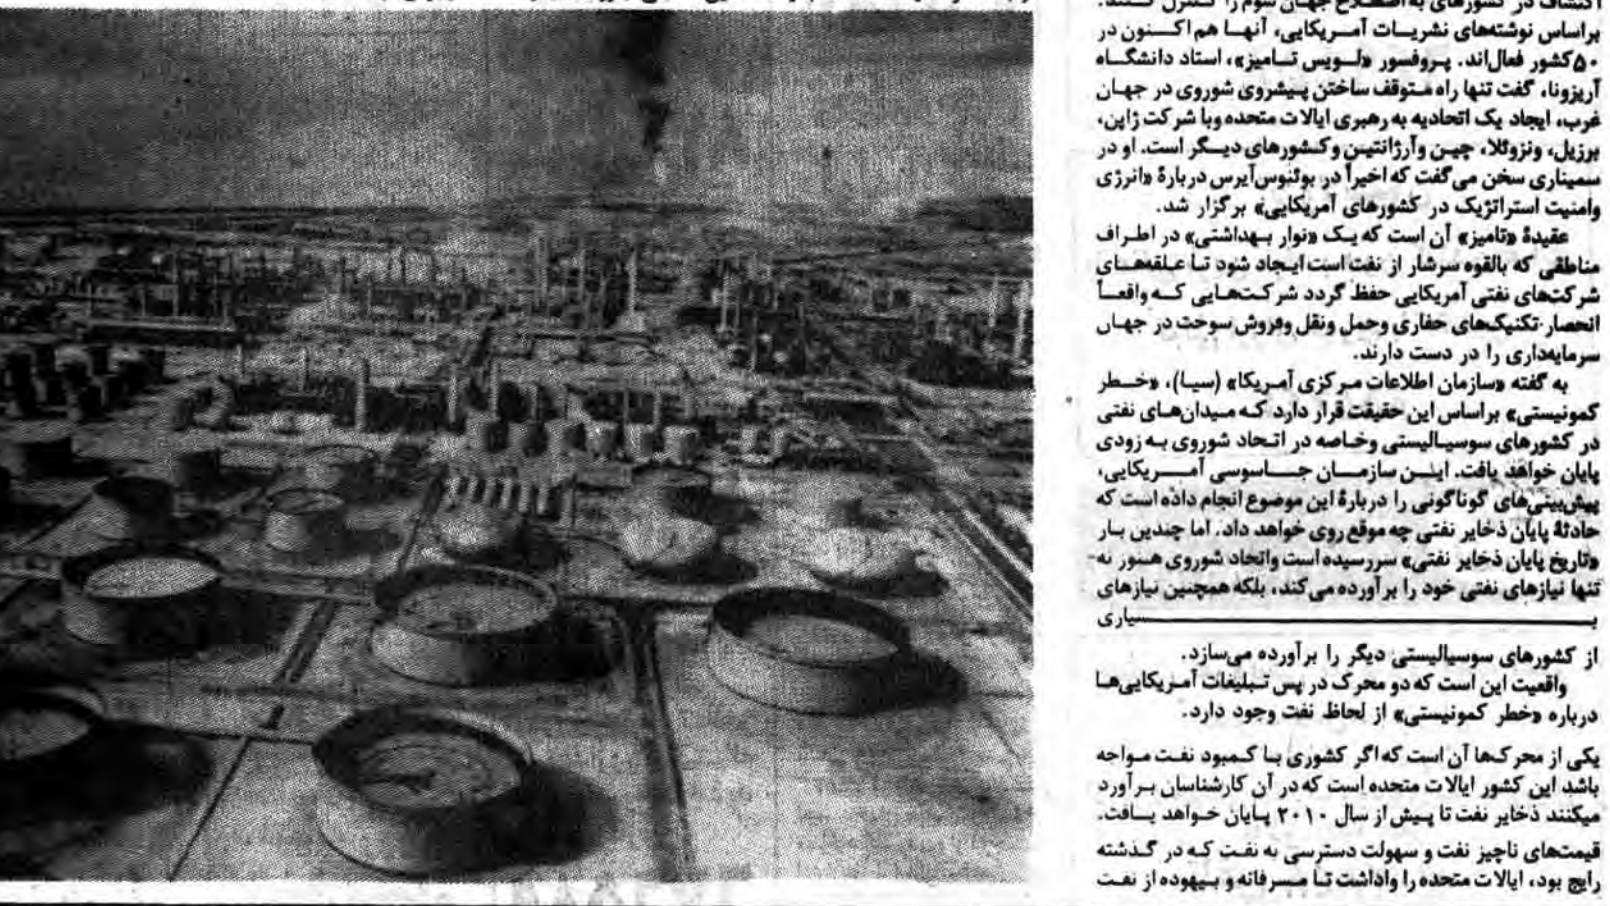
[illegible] در کشورهای به اصطلاح جهان سوم را کنترل کنند.
براساس نوشته‌های نشریات آمریکایی، آنها هم اکنون در ۵۰ کشور فعال‌اند. پروفسور «لویس تامیز»، استاد دانشگاه آریزونا، گفت تنها راه متوقف ساختن پیشروی شوروی در جهان غرب، ایجاد یک اتحادیه به رهبری ایالات متحده وبا شرکت ژاپن، برزیل، ونزوئلا، چین وآرژانتین وکشورهای دیگر است. او در سمیناری سخن می‌گفت که اخیراً در بوئنوس‌آیرس دربارهٔ «انرژی وامنیت استراتژیک در کشورهای آمریکایی» برگزار شد.

عقیدهٔ «تامیز» آن است که یک «نوار بهداشتی» در اطراف مناطقی که بالقوه سرشار از نفت است ایجاد شود تا علقه‌های شرکتهای نفتی آمریکایی حفظ گردد شرکتهایی که واقعاً انحصار تکنیکهای حفاری وحمل ونقل وفروش سوخت در جهان سرمایه‌داری را در دست دارند.

به گفته «سازمان اطلاعات مرکزی آمریکا» (سیا)، «خطر کمونیستی» براساس این حقیقت قرار دارد که میدان‌های نفتی در کشورهای سوسیالیستی وخاصه در اتحاد شوروی به زودی پایان خواهد یافت. این سازمان جاسوسی آمریکایی، پیش‌بینی‌های گوناگونی را دربارهٔ این موضوع انجام داده است که حادثهٔ پایان ذخایر نفتی چه موقع روی خواهد داد. اما چندین بار «تاریخ پایان ذخایر نفتی» سررسیده است واتحاد شوروی هنوز نه تنها نیازهای نفتی خود را برآورده می‌کند، بلکه همچنین نیازهای بسیاری

از کشورهای سوسیالیستی دیگر را برآورده می‌سازد.

واقعیت این است که دو محرک در پس تبلیغات آمریکایی‌ها درباره «خطر کمونیستی» از لحاظ نفت وجود دارد.

یکی از محرکها آن است که اگر کشوری با کمبود نفت مواجه باشد این کشور ایالات متحده است که در آن کارشناسان برآورد میکنند ذخایر نفت تا پیش از سال ۲۰۱۰ پایان خواهد یافت.

قیمتهای ناچیز نفت و سهولت دسترسی به نفت که در گذشته رایج بود، ایالات متحده را واداشت تا مسرفانه و بیهوده از نفت